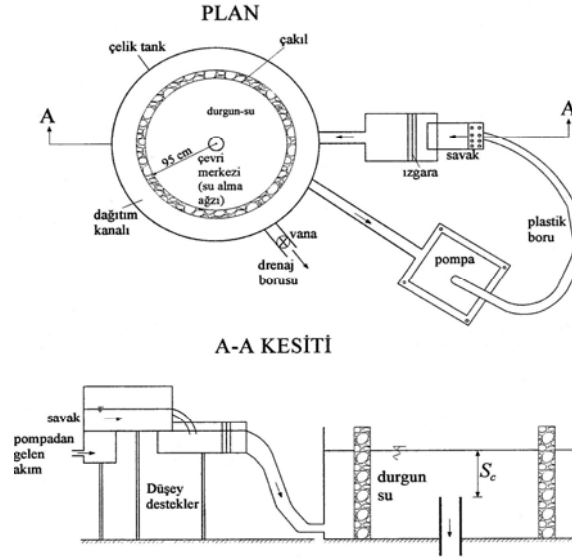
PLAN

çelik tank

çakıl

durgun-su

A

A

95 cm

çevri merkezi (su alma ağzı)

ızgara

savak

dağıtım kanalı

vana

drenaj borusu

pompa

plastik boru

A-A KESİTİ

savak

pompadan gelen akım

Düşey destekler

durgun su

$S_c$